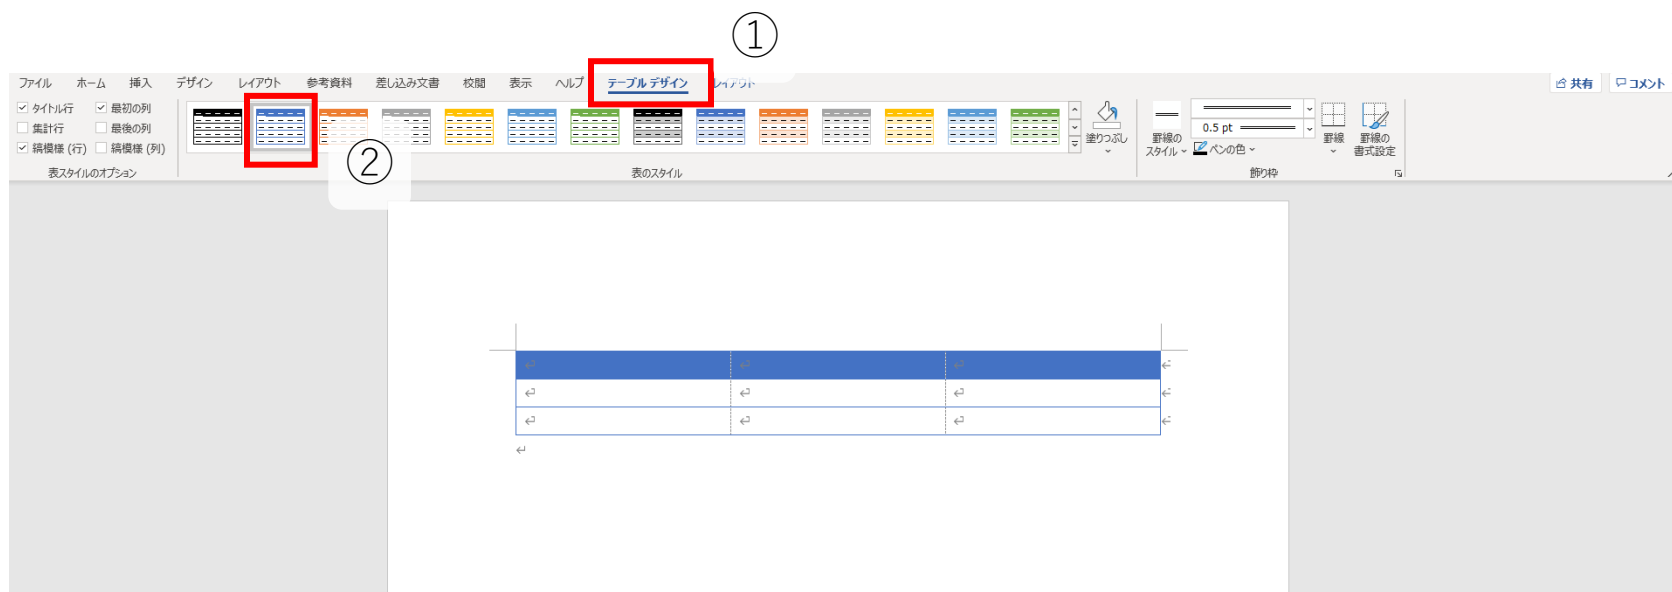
①

ファイル　ホーム　挿入　デザイン　レイアウト　参考資料　差し込み文書　校閲　表示　ヘルプ　テーブル デザイン　レイアウト

共有　コメント

タイトル行　最初の列
集計行　最後の列
縞模様 (行)　縞模様 (列)
表スタイルのオプション

②

表のスタイル

塗りつぶし

罫線のスタイル　0.5 pt　ペンの色　罫線　罫線の書式設定
飾り枠

↵ ↵ ↵ ↵
↵ ↵ ↵ ↵
↵ ↵ ↵ ↵
↵